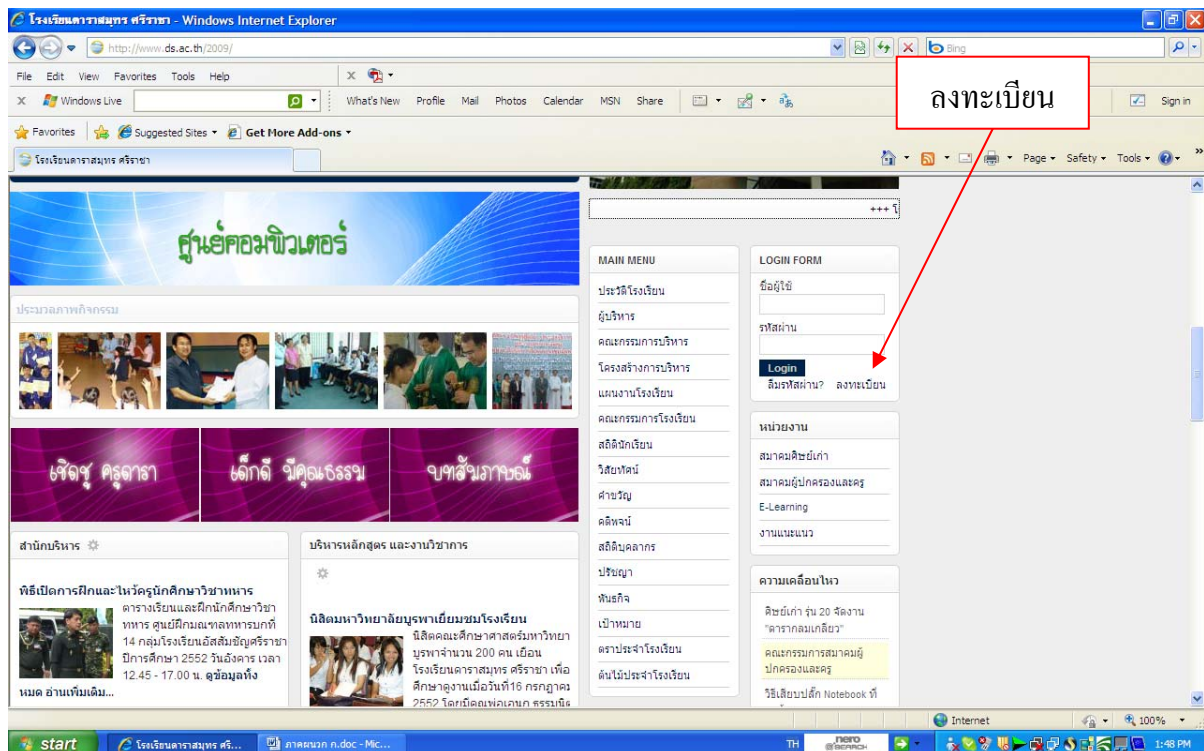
โรงเรียนดาราสมุทร ศรีราชา - Windows Internet Explorer

http://www.ds.ac.th/2009/

Bing

File Edit View Favorites Tools Help

Windows Live What's New Profile Mail Photos Calendar MSN Share Sign in

Favorites Suggested Sites Get More Add-ons

โรงเรียนดาราสมุทร ศรีราชา

Page Safety Tools

ลงทะเบียน

ศูนย์คอมพิวเตอร์

+++ โ

ประมวลภาพกิจกรรม

MAIN MENU

ประวัติโรงเรียน
ผู้บริหาร
คณะกรรมการบริหาร
โครงสร้างการบริหาร
แผนงานโรงเรียน
คณะกรรมการโรงเรียน
สถิตินักเรียน
วิสัยทัศน์
ค่าขวัญ
คติพจน์
สถิติบุคลากร
ปรัชญา
พันธกิจ
เป้าหมาย
ตราประจำโรงเรียน
ต้นไม้ประจำโรงเรียน

LOGIN FORM

ชื่อผู้ใช้

รหัสผ่าน

Login

ลืมรหัสผ่าน? ลงทะเบียน

หน่วยงาน

สมาคมศิษย์เก่า
สมาคมผู้ปกครองและครู
E-Learning
งานแนะแนว

ความเคลื่อนไหว

ศิษย์เก่า รุ่น 20 จัดงาน "ดารากลมเกลียว"
คณะกรรมการสมาคมผู้ปกครองและครู
วิธีเสียบปลั๊ก Notebook ที่

เชิดชู ครูดารา

เด็กดี มีคุณธรรม

บทสัมภาษณ์

สำนักบริหาร

พิธีเปิดการฝึกและไหว้ครูนักศึกษาวิชาทหาร

ตารางเรียนและฝึกนักศึกษาวิชาทหาร ศูนย์ฝึกมณฑลทหารบกที่ 14 กลุ่มโรงเรียนอัสสัมชัญศรีราชา ปีการศึกษา 2552 วันอังคาร เวลา 12.45 - 17.00 น. ดูข้อมูลทั้งหมด อ่านเพิ่มเติม...

บริหารหลักสูตร และงานวิชาการ

นิสิตมหาวิทยาลัยบูรพาเยี่ยมชมโรงเรียน

นิสิตคณะศึกษาศาสตร์มหาวิทยาบูรพาจำนวน 200 คน เยือนโรงเรียนดาราสมุทร ศรีราชา เพื่อศึกษาดูงานเมื่อวันที่16 กรกฎาคม 2552 โดยมีคุณพ่อเกษก ธรรมนิร

Internet 100%

start โรงเรียนดาราสมุทร ศรี... ภาคผนวก ก.doc - Mic... TH nero SEARCH 1:48 PM